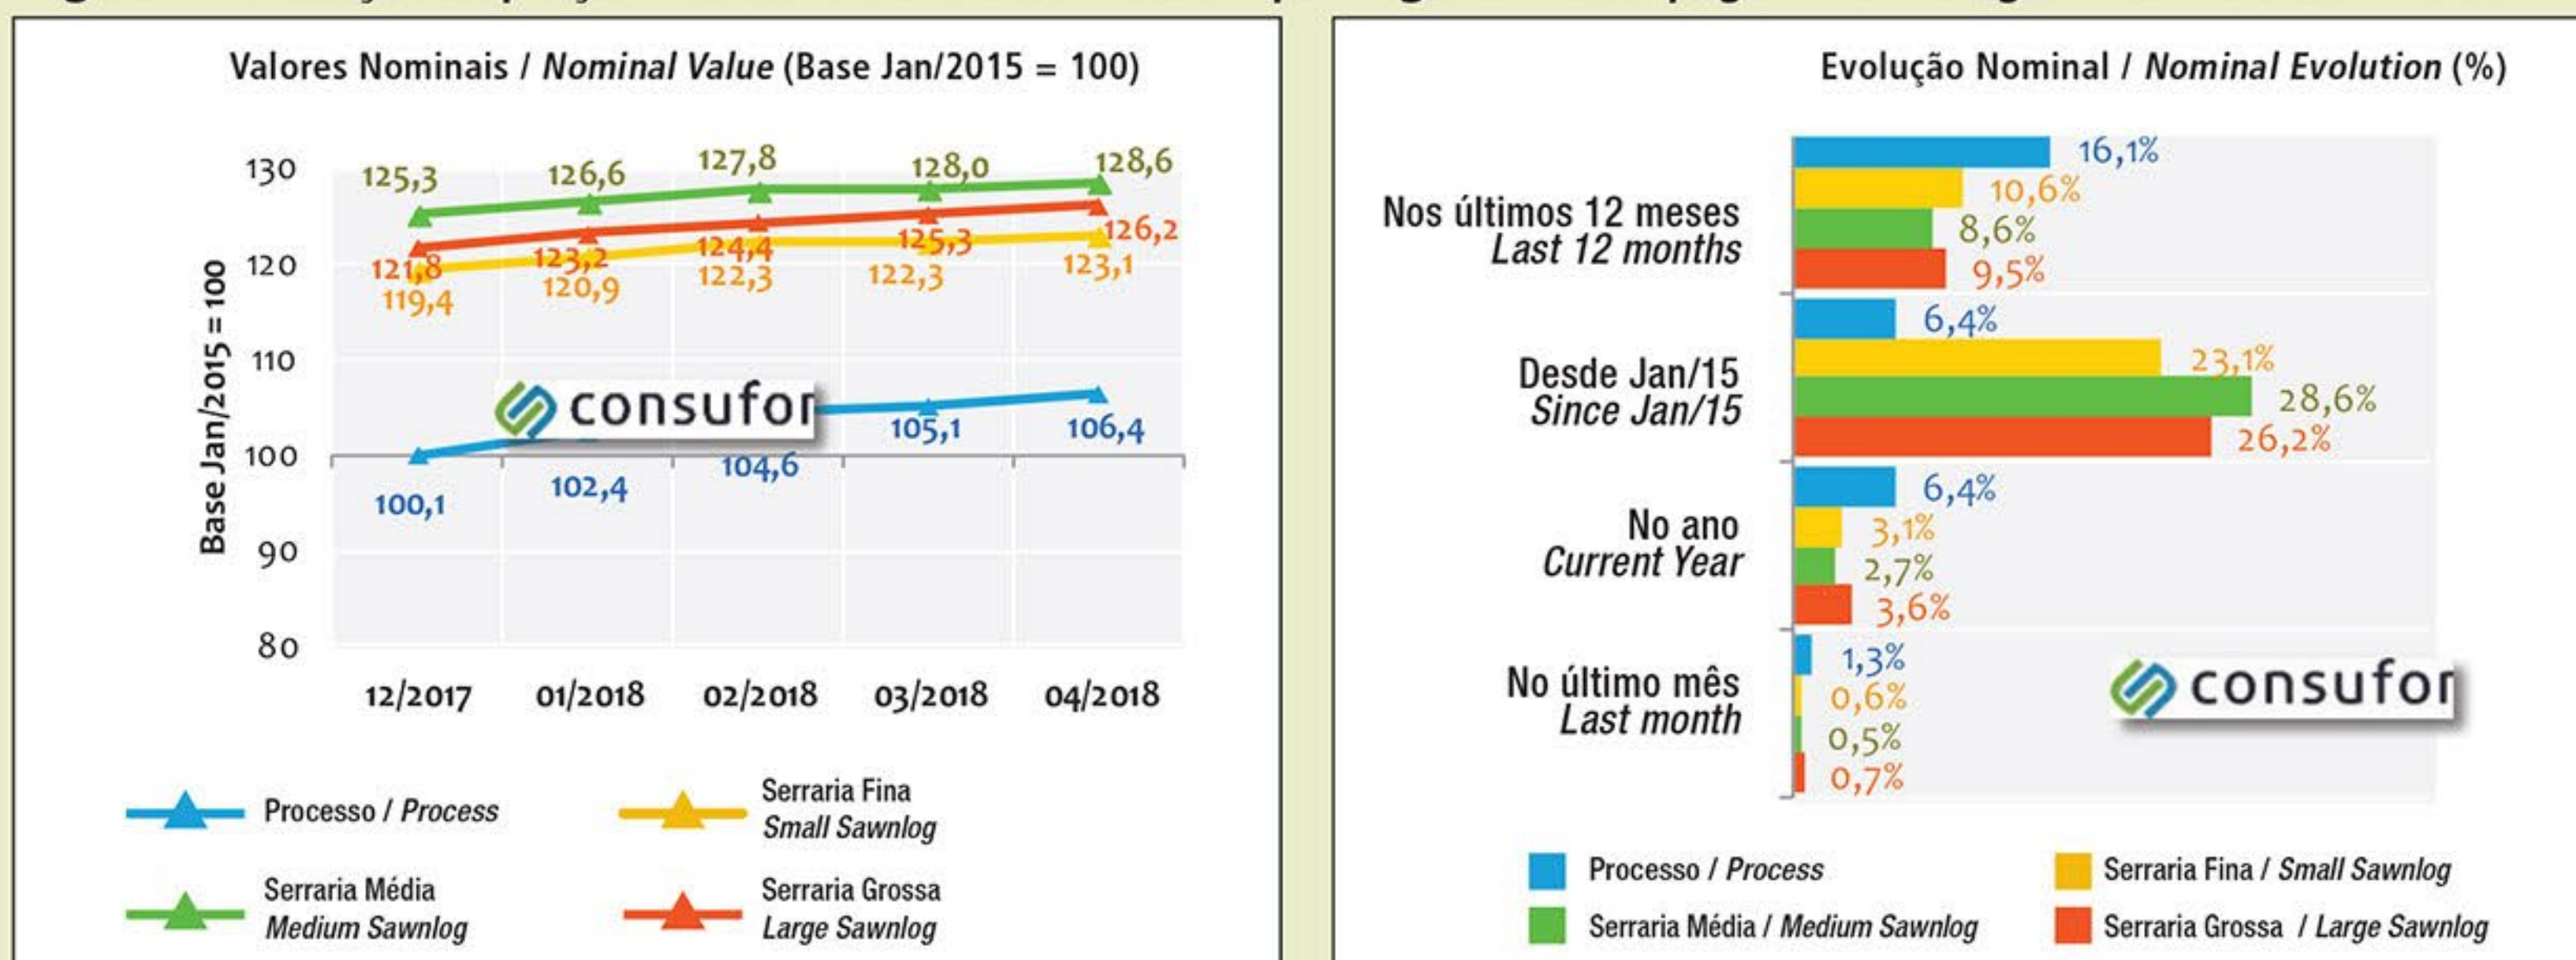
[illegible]

Valores Nominais / *Nominal Value* (Base Jan/2015 = 100)

130
120
110
100
90
80

Base Jan/2015 = 100

125,3
126,6
127,8
128,0
128,6
121,8
123,2
124,4
125,3
126,2
119,4
120,9
122,3
122,3
123,1
100,1
102,4
104,6
105,1
106,4

consufor

12/2017
01/2018
02/2018
03/2018
04/2018

Processo / *Process*
Serraria Fina
*Small Sawnlog*
Serraria Média
*Medium Sawnlog*
Serraria Grossa
*Large Sawnlog*

Evolução Nominal / *Nominal Evolution* (%)

Nos últimos 12 meses
*Last 12 months*
16,1%
10,6%
8,6%
9,5%

Desde Jan/15
*Since Jan/15*
6,4%
23,1%
28,6%
26,2%

No ano
*Current Year*
6,4%
3,1%
2,7%
3,6%

No último mês
*Last month*
1,3%
0,6%
0,5%
0,7%

consufor

Processo / *Process*
Serraria Fina / *Small Sawnlog*
Serraria Média / *Medium Sawnlog*
Serraria Grossa / *Large Sawnlog*